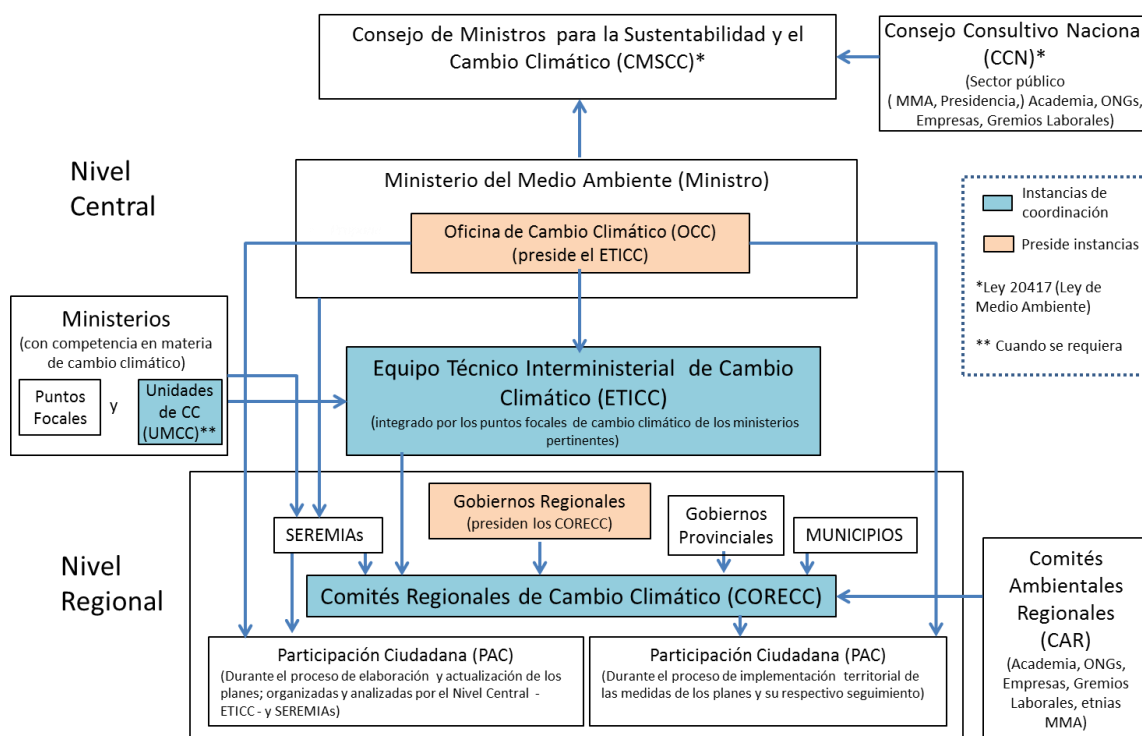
Consejo de Ministros para la Sustentabilidad y el Cambio Climático (CMSCC)*

Consejo Consultivo Naciona (CCN)*
(Sector público
( MMA, Presidencia,) Academia, ONGs, Empresas, Gremios Laborales)

Nivel Central

Ministerio del Medio Ambiente (Ministro)

Oficina de Cambio Climático (OCC)
(preside el ETICC)

Instancias de coordinación

Preside instancias

*Ley 20417 (Ley de Medio Ambiente)

** Cuando se requiera

Ministerios
(con competencia en materia de cambio climático)

Puntos Focales

y

Unidades de CC (UMCC)**

Equipo Técnico Interministerial de Cambio Climático (ETICC)
(integrado por los puntos focales de cambio climático de los ministerios pertinentes)

Gobiernos Regionales
(presiden los CORECC)

Gobiernos Provinciales

MUNICIPIOS

SEREMIAs

Nivel Regional

Comités Regionales de Cambio Climático (CORECC)

Comités Ambientales Regionales (CAR)
(Academia, ONGs, Empresas, Gremios Laborales, etnias MMA)

Participación Ciudadana (PAC)
(Durante el proceso de elaboración y actualización de los planes; organizadas y analizadas por el Nivel Central - ETICC - y SEREMIAs)

Participación Ciudadana (PAC)
(Durante el proceso de implementación territorial de las medidas de los planes y su respectivo seguimiento)